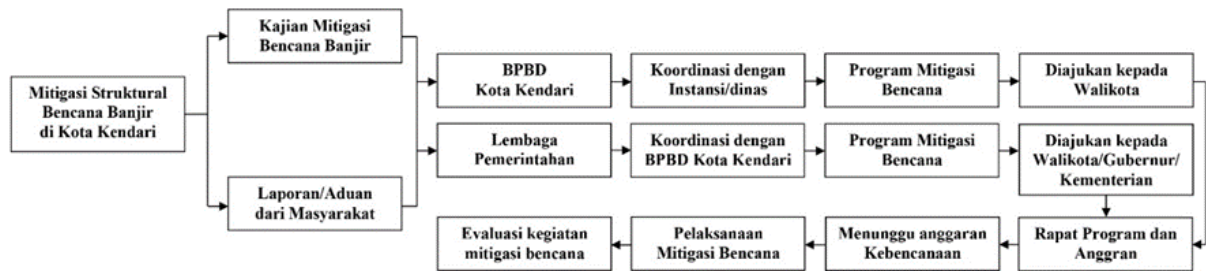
Mitigasi Struktural Bencana Banjir di Kota Kendari

Kajian Mitigasi Bencana Banjir

Laporan/Aduan dari Masyarakat

BPBD Kota Kendari

Koordinasi dengan Instansi/dinas

Program Mitigasi Bencana

Diajukan kepada Walikota

Lembaga Pemerintahan

Koordinasi dengan BPBD Kota Kendari

Program Mitigasi Bencana

Diajukan kepada Walikota/Gubernur/ Kementerian

Rapat Program dan Anggran

Menunggu anggaran Kebencanaan

Pelaksanaan Mitigasi Bencana

Evaluasi kegiatan mitigasi bencana